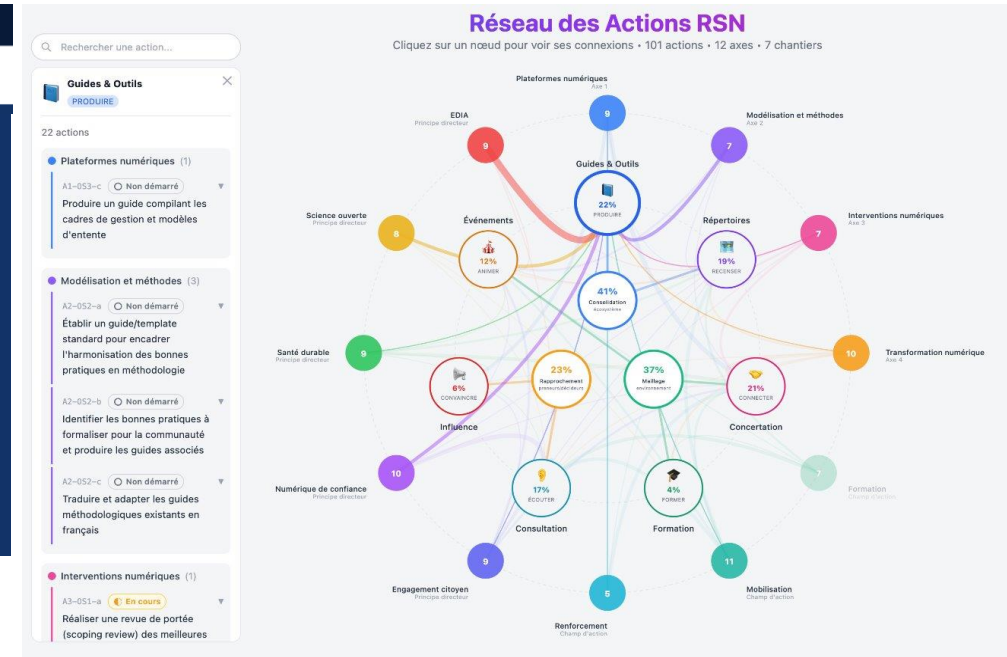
Réseau des Actions RSN

Cliquez sur un nœud pour voir ses connexions • 101 actions • 12 axes • 7 chantiers

Rechercher une action...

Guides & Outils
PRODUIRE

22 actions

Plateformes numériques (1)

A1–053–c Non démarré
Produire un guide compilant les cadres de gestion et modèles d'entente

Modélisation et méthodes (3)

A2–052–a Non démarré
Établir un guide/template standard pour encadrer l'harmonisation des bonnes pratiques en méthodologie

A2–052–b Non démarré
Identifier les bonnes pratiques à formaliser pour la communauté et produire les guides associés

A2–052–c Non démarré
Traduire et adapter les guides méthodologiques existants en français

Interventions numériques (1)

A3–051–a En cours
Réaliser une revue de portée (scoping review) des meilleures

Plateformes numériques
Axe 1
9

EDIA
Principe directeur
9

Modélisation et méthodes
Axe 2
7

Guides & Outils
22%
PRODUIRE

Science ouverte
Principe directeur
8

Événements
12%
ANIMER

Répertoires
19%
RECENSER

Interventions numériques
Axe 3
7

41%
Consolidation écosystème

Santé durable
Principe directeur
9

6%
CONVAINCRE

23%
Rapprochement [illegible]

37%
Maillage écosystème

21%
CONNECTER

Transformation numérique
Axe 4
10

Influence

Concertation

Numérique de confiance
Principe directeur
10

17%
ÉCOUTER

4%
FORMER

Formation
Champ d'action
7

Consultation

Formation

Engagement citoyen
Principe directeur
9

Mobilisation
Champ d'action
11

5

Renforcement
Champ d'action